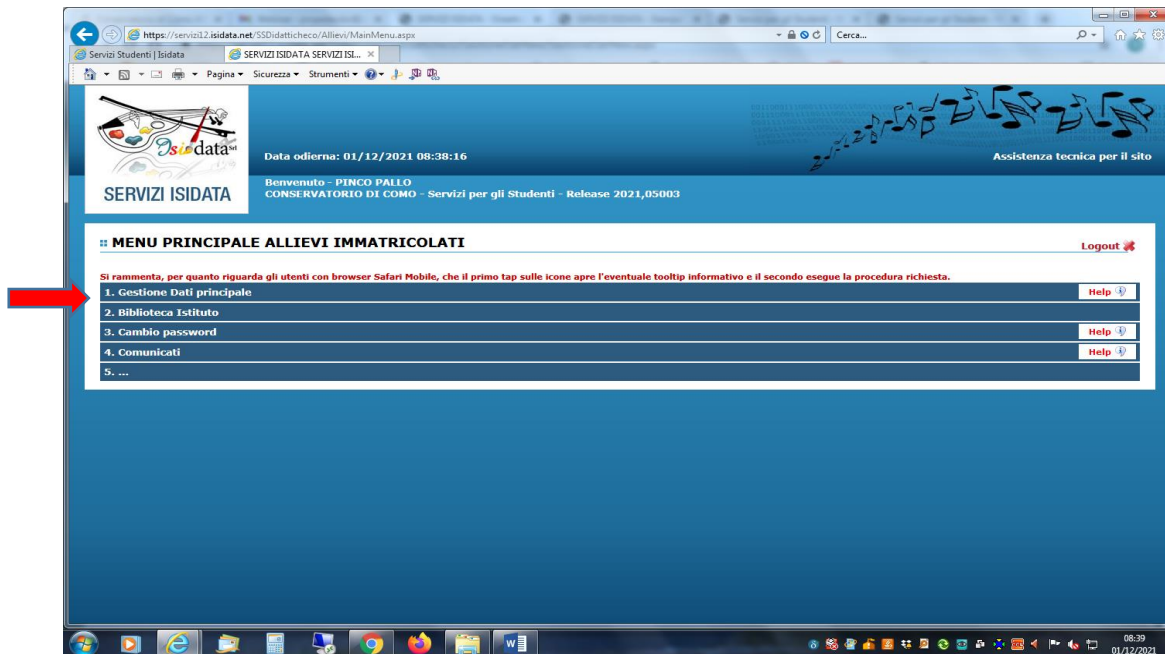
https://servizi12.isidata.net/SSDidatticheco/Allievi/MainMenu.aspx

Cerca...

Servizi Studenti | Isidata

SERVIZI ISIDATA SERVIZI ISI...

Pagina ▾ Sicurezza ▾ Strumenti ▾

Isidata srl

SERVIZI ISIDATA

Data odierna: 01/12/2021 08:38:16

Assistenza tecnica per il sito

Benvenuto - PINCO PALLO
CONSERVATORIO DI COMO - Servizi per gli Studenti - Release 2021,05003

MENU PRINCIPALE ALLIEVI IMMATRICOLATI

Logout

Si rammenta, per quanto riguarda gli utenti con browser Safari Mobile, che il primo tap sulle icone apre l'eventuale tooltip informativo e il secondo esegue la procedura richiesta.

1. Gestione Dati principale Help

2. Biblioteca Istituto

3. Cambio password Help

4. Comunicati Help

5. ...

08:39
01/12/2021